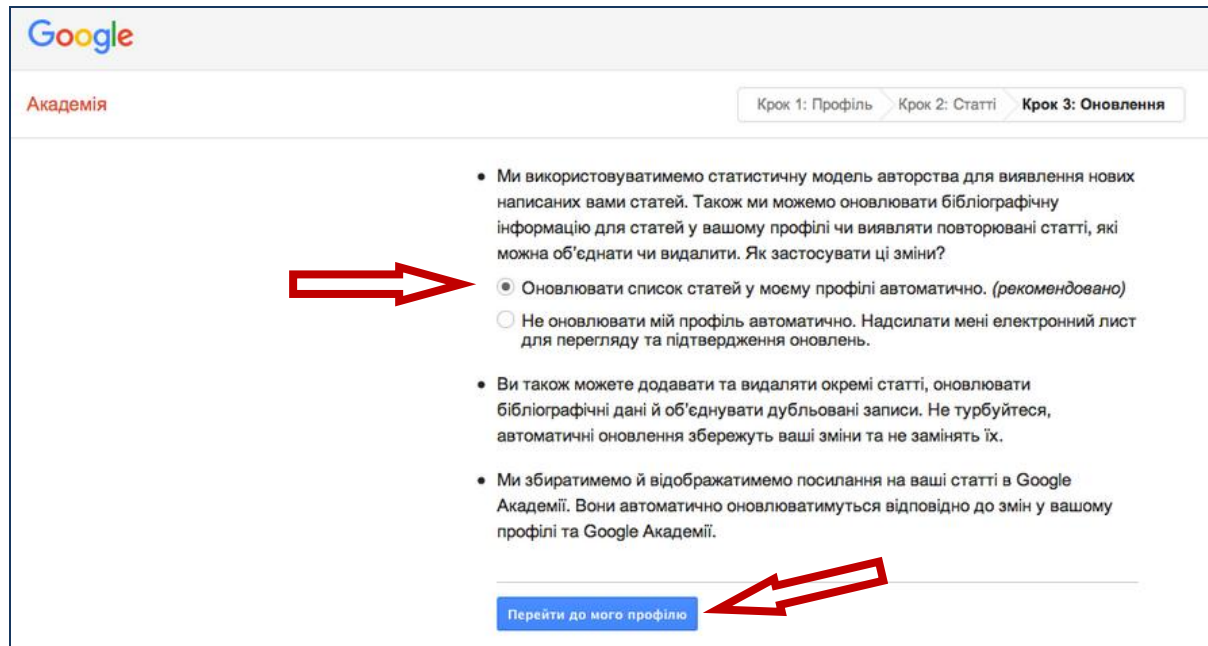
Google

Академія

Крок 1: Профіль Крок 2: Статті **Крок 3: Оновлення**

• Ми використовуватимемо статистичну модель авторства для виявлення нових написаних вами статей. Також ми можемо оновлювати бібліографічну інформацію для статей у вашому профілі чи виявляти повторювані статті, які можна об'єднати чи видалити. Як застосувати ці зміни?

◉ Оновлювати список статей у моєму профілі автоматично. *(рекомендовано)*

○ Не оновлювати мій профіль автоматично. Надсилати мені електронний лист для перегляду та підтвердження оновлень.

• Ви також можете додавати та видаляти окремі статті, оновлювати бібліографічні дані й об'єднувати дубльовані записи. Не турбуйтеся, автоматичні оновлення збережуть ваші зміни та не замінять їх.

• Ми збиратимемо й відображатимемо посилання на ваші статті в Google Академії. Вони автоматично оновлюватимуться відповідно до змін у вашому профілі та Google Академії.

Перейти до мого профілю